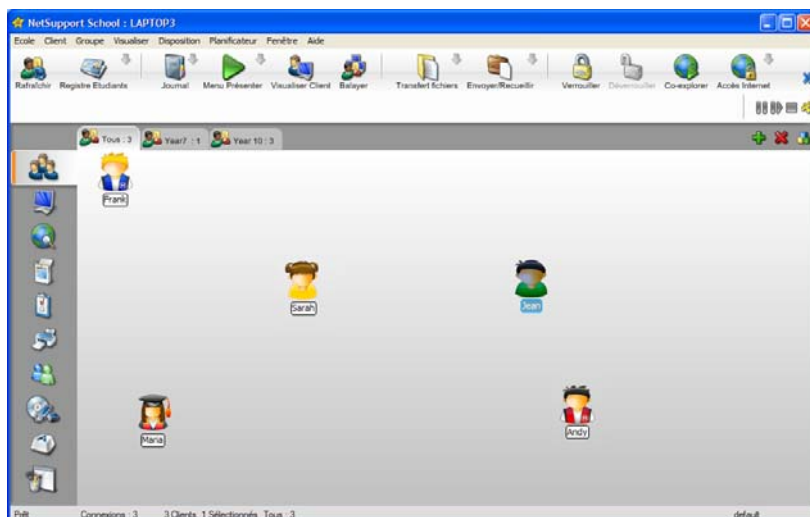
NetSupport School : LAPTOP3

Ecole Client Groupe Visualiser Disposition Planificateur Fenêtre Aide

Rafraîchir Registre Etudiants Journal Menu Présenter Visualiser Client Balayer Transfert fichiers Envoyer/Recueillir Verrouiller Déverrouiller Co-explorer Accès Internet

Tous : 3 Year7 : 1 Year 10 : 3

Frank

Sarah

Jean

Maria

Andy

Prêt Connexions : 3 3 Clients, 1 Sélectionnés, Tous : 3 default